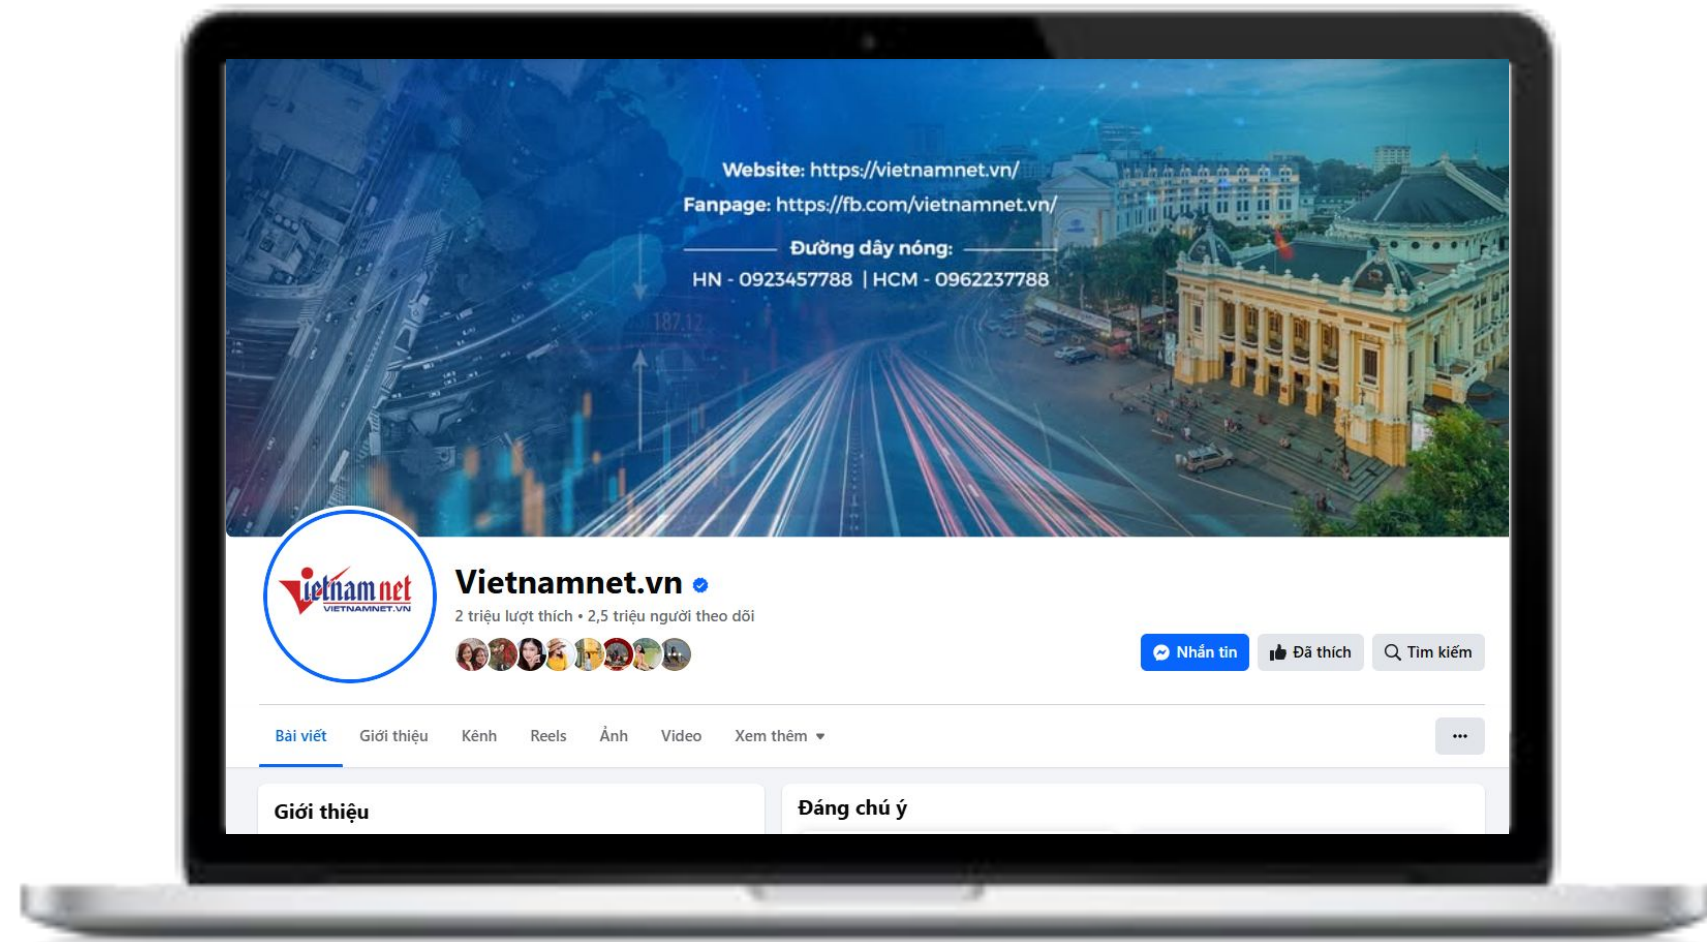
Website: https://vietnamnet.vn/
Fanpage: https://fb.com/vietnamnet.vn/
Đường dây nóng:
HN - 0923457788 | HCM - 0962237788

vietnamnet
VIETNAMNET.VN

Vietnamnet.vn
2 triệu lượt thích • 2,5 triệu người theo dõi

Nhắn tin
Đã thích
Tìm kiếm

Bài viết
Giới thiệu
Kênh
Reels
Ảnh
Video
Xem thêm
...

Giới thiệu

Đáng chú ý